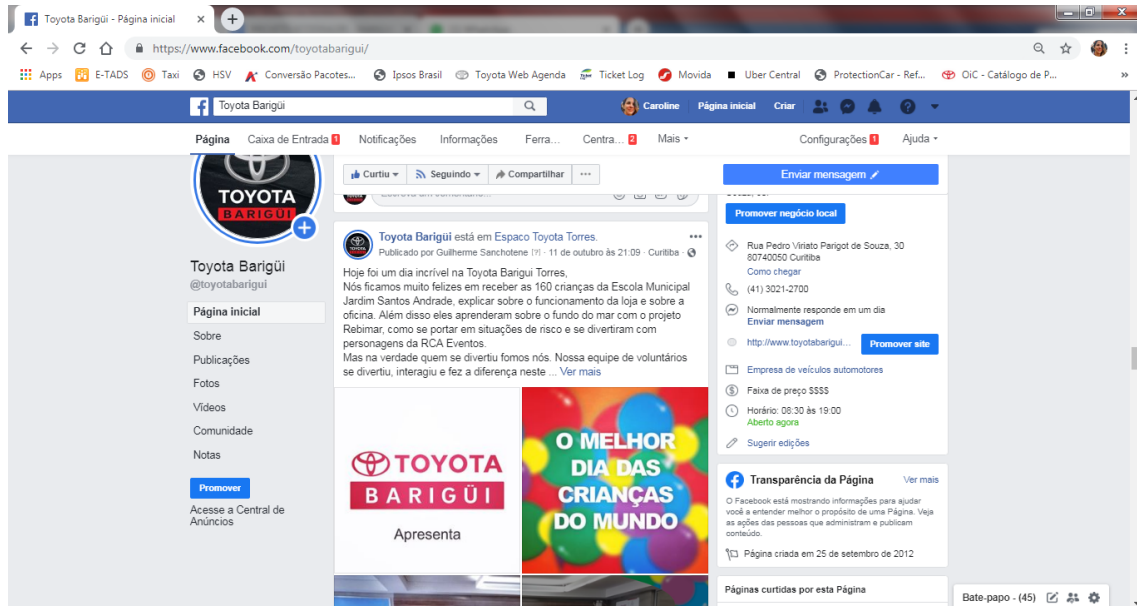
Toyota Barigüi - Página inicial ×

https://www.facebook.com/toyotabarigui/

Apps E-TADS Taxi HSV Conversão Pacotes... Ipsos Brasil Toyota Web Agenda Ticket Log Movida Uber Central ProtectionCar - Ref... OiC - Catálogo de P...

Toyota Barigüi

Caroline Página inicial Criar

Página Caixa de Entrada 1 Notificações Informações Ferra... Centra... 2 Mais ▾ Configurações 1 Ajuda ▾

TOYOTA BARIGÜI

Toyota Barigüi
@toyotabarigui

Página inicial
Sobre
Publicações
Fotos
Vídeos
Comunidade
Notas

Promover

Acesse a Central de Anúncios

Curtiu ▾ Seguindo ▾ Compartilhar ···

Toyota Barigüi está em Espaco Toyota Torres.
Publicado por Guilherme Sanchotene [?] · 11 de outubro às 21:09 · Curitiba ·

Hoje foi um dia incrível na Toyota Barigui Torres,
Nós ficamos muito felizes em receber as 160 crianças da Escola Municipal Jardim Santos Andrade, explicar sobre o funcionamento da loja e sobre a oficina. Além disso eles aprenderam sobre o fundo do mar com o projeto Rebimar, como se portar em situações de risco e se divertiram com personagens da RCA Eventos.
Mas na verdade quem se divertiu fomos nós. Nossa equipe de voluntários se divertiu, interagiu e fez a diferença neste ... Ver mais

TOYOTA BARIGÜI
Apresenta

O MELHOR DIA DAS CRIANÇAS DO MUNDO

Enviar mensagem

Promover negócio local

Rua Pedro Viriato Parigot de Souza, 30
80740050 Curitiba
Como chegar

(41) 3021-2700

Normalmente responde em um dia
Enviar mensagem

http://www.toyotabarigui... Promover site

Empresa de veículos automotores

Faixa de preço $$$$

Horário: 08:30 às 19:00
Aberto agora

Sugerir edições

Transparência da Página Ver mais

O Facebook está mostrando informações para ajudar você a entender melhor o propósito de uma Página. Veja as ações das pessoas que administram e publicam conteúdo.

Página criada em 25 de setembro de 2012

Páginas curtidas por esta Página

Bate-papo - (45)